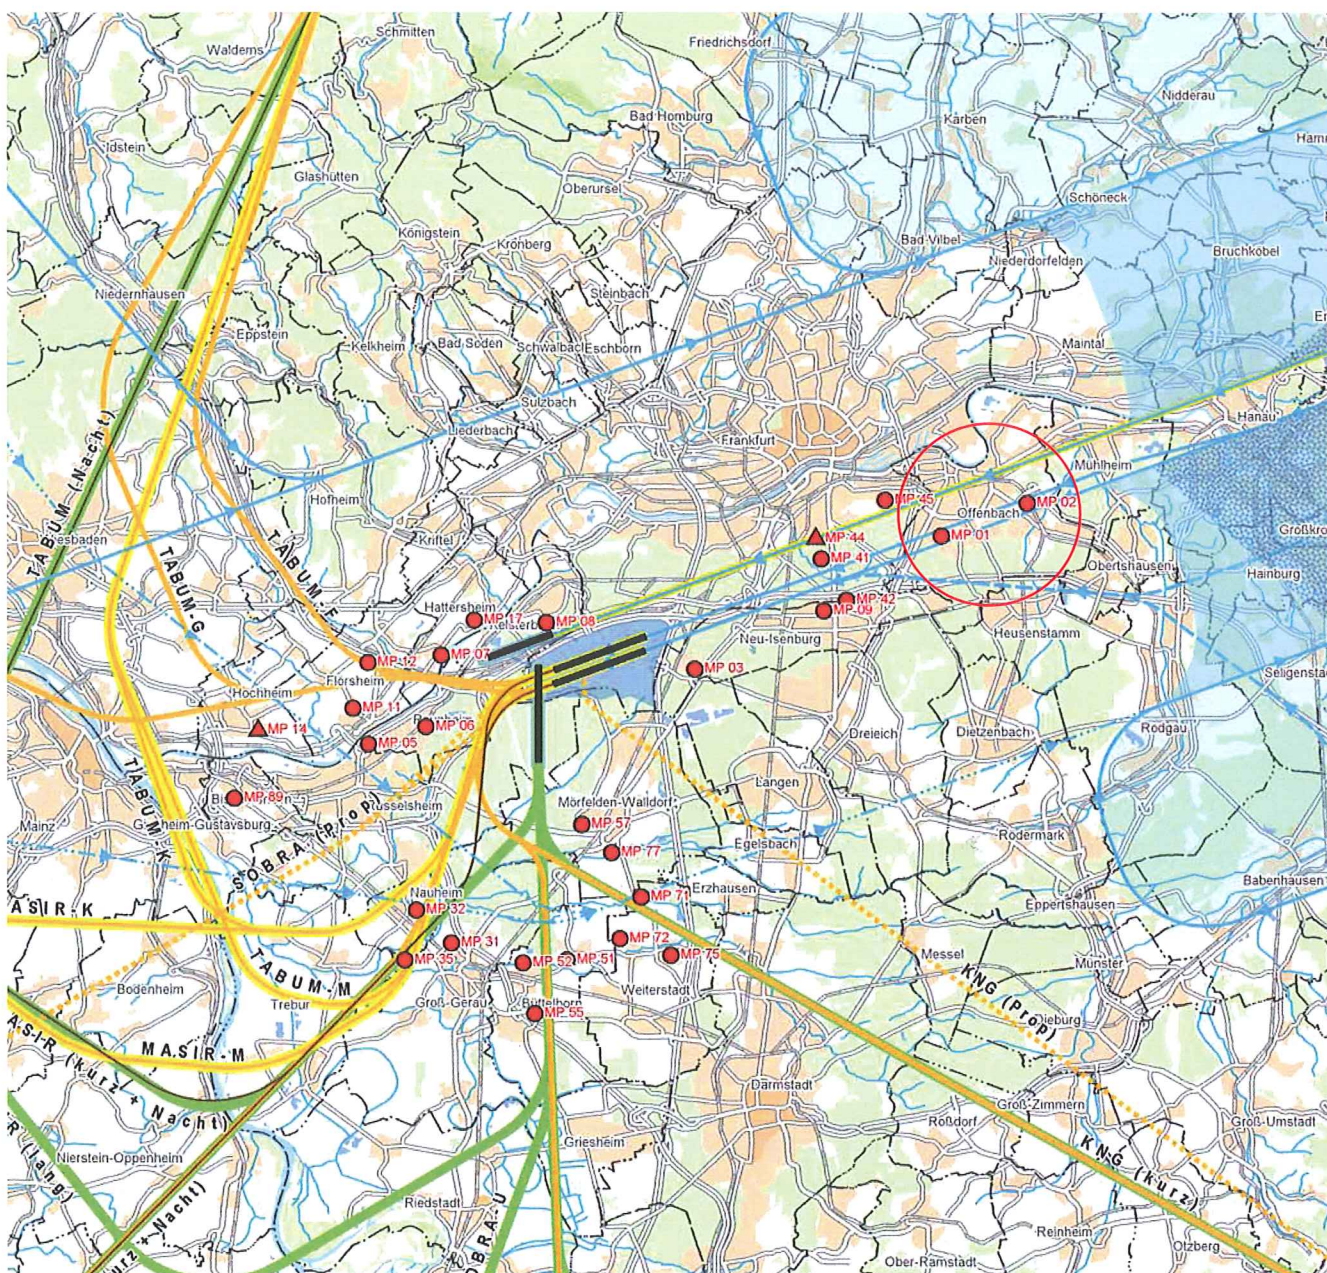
Waldems
Schmitten
Friedrichsdorf
Nidderau
Idstein
Bad Homburg
Karben
Hann
Glashütten
Oberursel
Schöneck
Königstein
Kronberg
Bad Vilbel
Bruchkobel
Niederdorfelden
Niedernhausen
Steinbach
Eppstein
Kelkheim
Bad Soden
Schwalbach
Eschborn
Maintal
Sulzbach
Hanau
Liederbach
Frankfurt
Mühlheim
Hofheim
MP 45
MP 02
Offenbach
Großkro
MP 01
MP 44
Kriftel
MP 41
Obertshausen
Hainburg
esbaden
MP 42
MP 09
Hattersheim
MP 17
MP 08
Neu-Isenburg
Heusenstamm
MP 12
MP 07
MP 03
Seligenst
Hochheim
Flörsheim
MP 11
MP 14
MP 06
Dreieich
Dietzenbach
Rodgau
MP 05
Langen
Bi
MP 89
Rüsselsheim
Mörfelden-Walldorf
Mainz
G
heim-Gustavsburg
MP 57
Rodermark
MP 77
Egelsbach
Babenhausen
Erzhausen
MP 71
Nauheim
MP 32
Eppertshausen
MP 31
MP 72
MP 35
MP 52
MP 51
MP 75
Messel
Münster
Bodenheim
Weiterstadt
Trebur
Groß-Gerau
Büttelborn
Dieburg
MP 55
Darmstadt
Groß-Zimmern
Roßdorf
Groß-Umstadt
Griesheim
Nierstein-Oppenheim
Riedstadt
Reinheim
Otzberg
Ober-Ramstadt
TABUM (Nacht)
TABUM-G
TABUM-F
TABUM-K
SOBRA (Prop)
TABUM-M
ASIR-K
MASIR-M
ASIR (kurz + Nacht)
R (lang)
urz + Nacht)
SOBRA-U
KNG (Prop)
KNG (kurz)